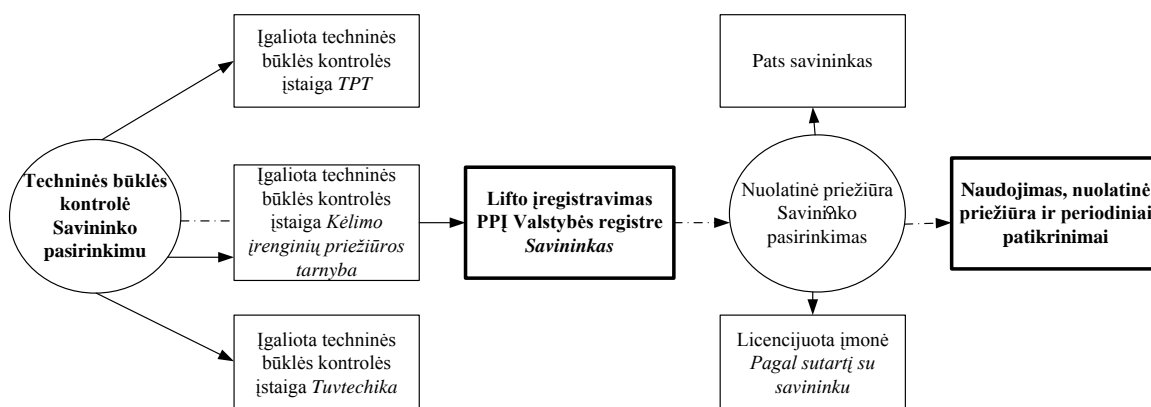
Techninės būklės kontrolė Savininko pasirinkimu

Įgaliota techninės būklės kontrolės įstaiga *TPT*

Įgaliota techninės būklės kontrolės įstaiga *Kėlimo įrenginių priežiūros tarnyba*

Įgaliota techninės būklės kontrolės įstaiga *Tuvtechika*

**Lifto įregistravimas PPĮ Valstybės registre *Savininkas***

Pats savininkas

Nuolatinė priežiūra Savininko pasirinkimas

Licencijuota įmonė *Pagal sutartį su savininku*

**Naudojimas, nuolatinė priežiūra ir periodiniai patikrinimai**